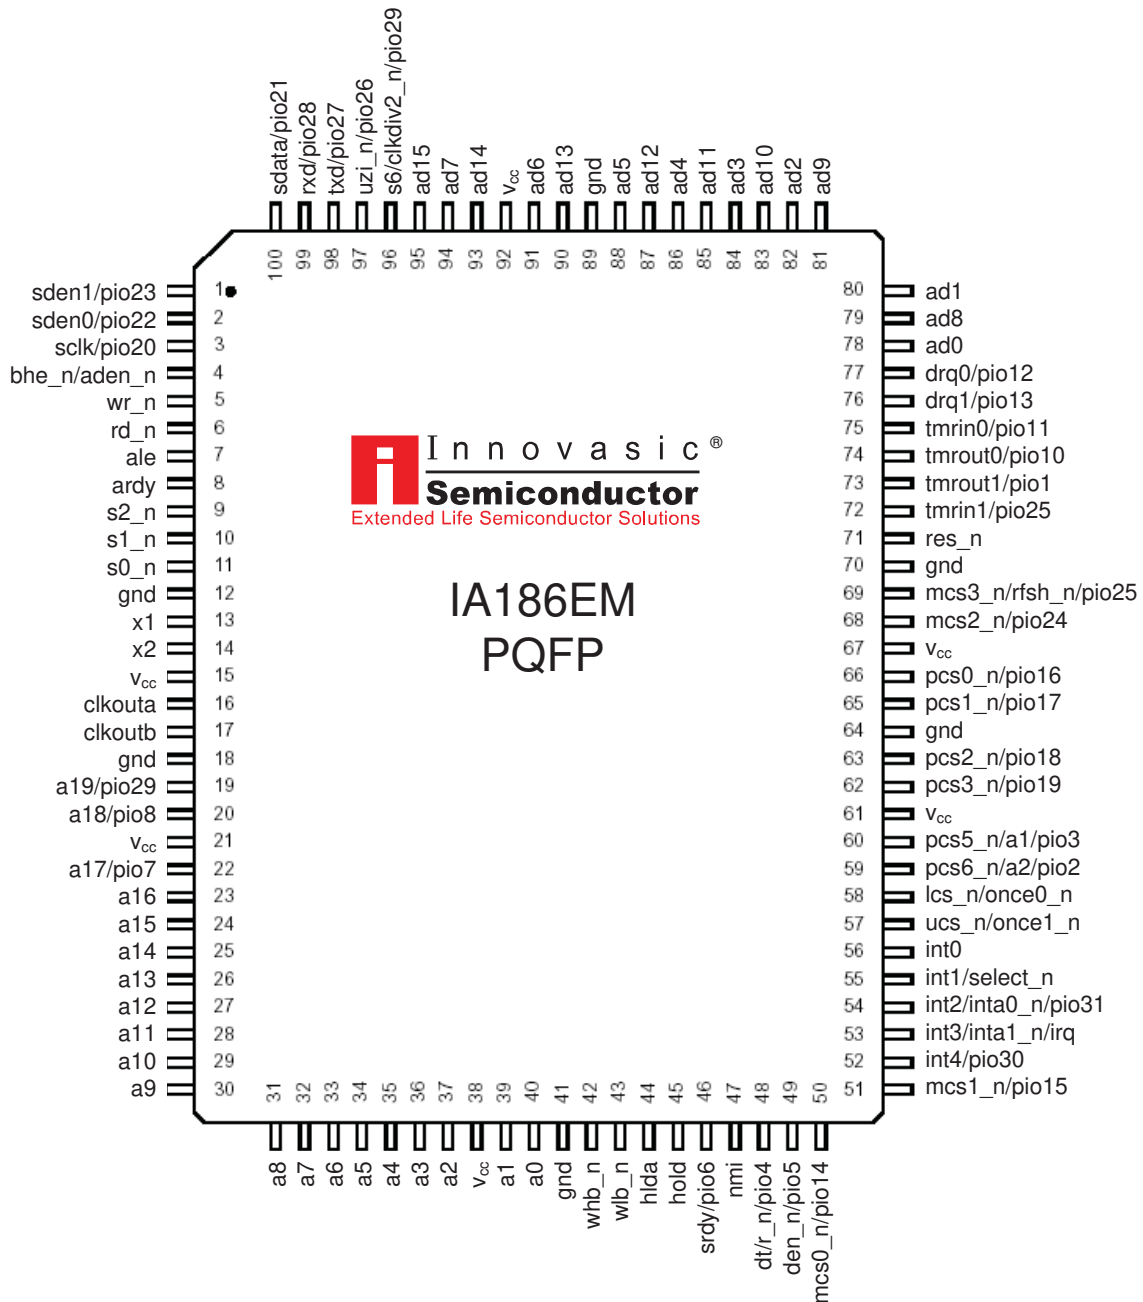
sdata/pio21
rxd/pio28
txd/pio27
uzi_n/pio26
s6/clkdiv2_n/pio29
ad15
ad7
ad14
$v_{cc}$
ad6
ad13
gnd
ad5
ad12
ad4
ad11
ad3
ad10
ad2
ad9

100 99 98 97 96 95 94 93 92 91 90 89 88 87 86 85 84 83 82 81

sden1/pio23 1
sden0/pio22 2
sclk/pio20 3
bhe_n/aden_n 4
wr_n 5
rd_n 6
ale 7
ardy 8
s2_n 9
s1_n 10
s0_n 11
gnd 12
x1 13
x2 14
$v_{cc}$ 15
clkouta 16
clkoutb 17
gnd 18
a19/pio29 19
a18/pio8 20
$v_{cc}$ 21
a17/pio7 22
a16 23
a15 24
a14 25
a13 26
a12 27
a11 28
a10 29
a9 30

Innovasic®
Semiconductor
Extended Life Semiconductor Solutions

IA186EM
PQFP

80 ad1
79 ad8
78 ad0
77 drq0/pio12
76 drq1/pio13
75 tmrin0/pio11
74 tmrout0/pio10
73 tmrout1/pio1
72 tmrin1/pio25
71 res_n
70 gnd
69 mcs3_n/rfsh_n/pio25
68 mcs2_n/pio24
67 $v_{cc}$
66 pcs0_n/pio16
65 pcs1_n/pio17
64 gnd
63 pcs2_n/pio18
62 pcs3_n/pio19
61 $v_{cc}$
60 pcs5_n/a1/pio3
59 pcs6_n/a2/pio2
58 lcs_n/once0_n
57 ucs_n/once1_n
56 int0
55 int1/select_n
54 int2/inta0_n/pio31
53 int3/inta1_n/irq
52 int4/pio30
51 mcs1_n/pio15

31 32 33 34 35 36 37 38 39 40 41 42 43 44 45 46 47 48 49 50

a8
a7
a6
a5
a4
a3
a2
$v_{cc}$
a1
a0
gnd
whb_n
wlb_n
hlda
hold
srdy/pio6
nmi
dt/r_n/pio4
den_n/pio5
mcs0_n/pio14